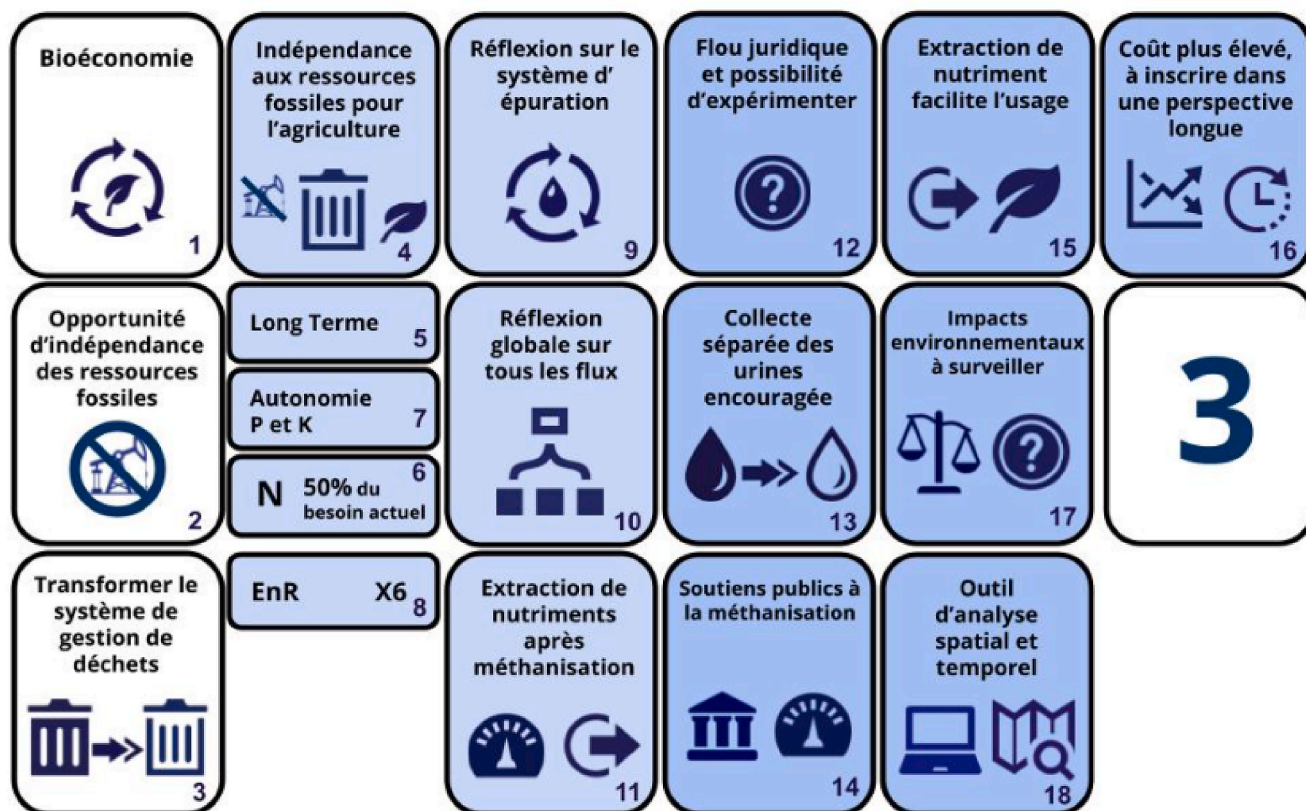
Bioéconomie
1

Opportunité d'indépendance des ressources fossiles
2

Transformer le système de gestion de déchets
3

Indépendance aux ressources fossiles pour l'agriculture
4

Long Terme
5

Autonomie P et K
7

N 50% du besoin actuel
6

EnR X6
8

Réflexion sur le système d' épuration
9

Réflexion globale sur tous les flux
10

Extraction de nutriments après méthanisation
11

Flou juridique et possibilité d'expérimenter
12

Collecte séparée des urines encouragée
13

Soutiens publics à la méthanisation
14

Extraction de nutriment facilite l'usage
15

Impacts environnementaux à surveiller
17

Outil d'analyse spatial et temporel
18

Coût plus élevé, à inscrire dans une perspective longue
16

3